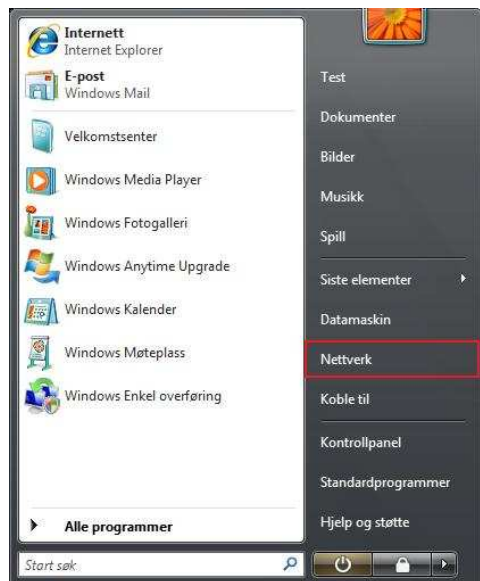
Internett
Internet Explorer

E-post
Windows Mail

Velkomstsenter

Windows Media Player

Windows Fotogalleri

Windows Anytime Upgrade

Windows Kalender

Windows Møteplass

Windows Enkel overføring

Alle programmer

Start søk

Test

Dokumenter

Bilder

Musikk

Spill

Siste elementer

Datamaskin

Nettverk

Koble til

Kontrollpanel

Standardprogrammer

Hjelp og støtte